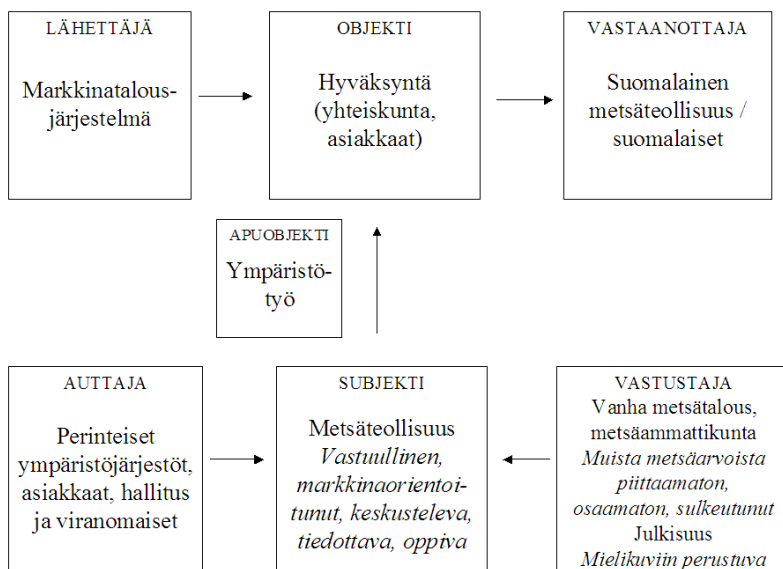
LÄHETTÄJÄ

Markkinatalousjärjestelmä

OBJEKTI

Hyväksyntä (yhteiskunta, asiakkaat)

VASTAANOTTAJA

Suomalainen metsäteollisuus / suomalaiset

APUOBJEKTI

Ympäristötyö

AUTTAJA

Perinteiset ympäristöjärjestöt, asiakkaat, hallitus ja viranomaiset

SUBJEKTI

Metsäteollisuus
*Vastuullinen, markkinaorientoitunut, keskusteleva, tiedottava, oppiva*

VASTUSTAJA

Vanha metsätalous, metsäammattikunta
*Muista metsäarvoista piittaamaton, osaamaton, sulkeutunut*
Julkisuus
*Mielikuviin perustuva*